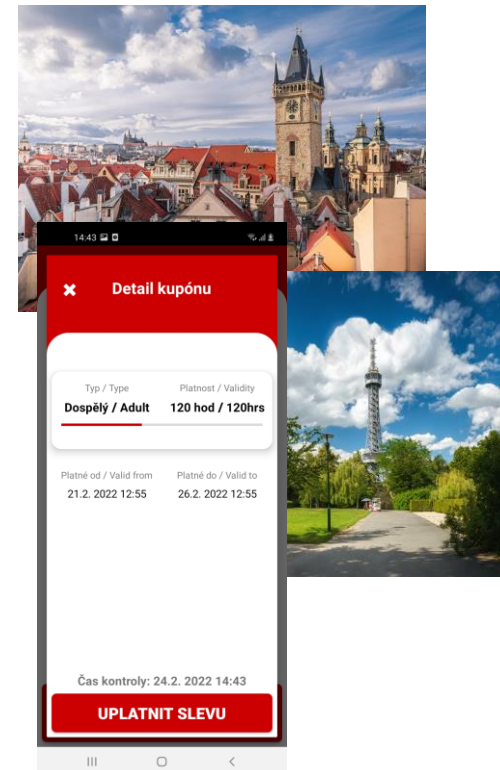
14:43

Detail kupónu

Typ / Type
Dospělý / Adult

Platnost / Validity
120 hod / 120hrs

Platné od / Valid from
21.2. 2022 12:55

Platné do / Valid to
26.2. 2022 12:55

Čas kontroly: 24.2. 2022 14:43

UPLATNIT SLEVU